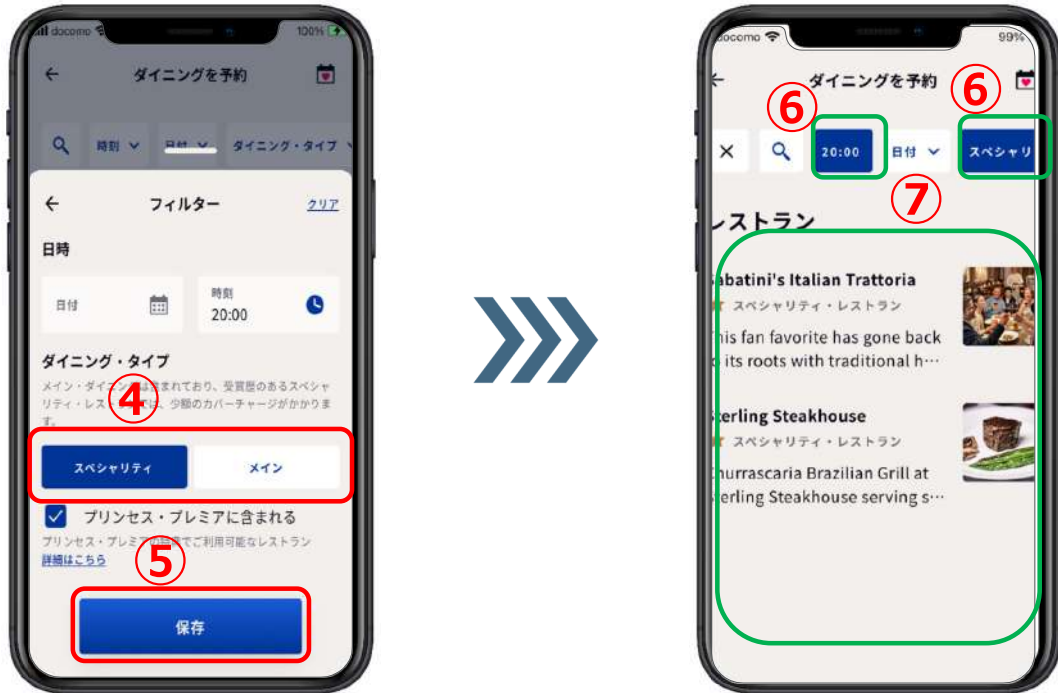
docomo 100%

ダイニングを予約

時刻 日付 ダイニング・タイプ

フィルター クリア

日時

日付

時刻 20:00

ダイニング・タイプ

メイン・ダイニン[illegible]まれており、受賞歴のあるスペシャリティ・レス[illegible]は、少額のカバーチャージがかかります。

④

スペシャリティ メイン

プリンセス・プレミアに含まれる

プリンセス・プレミア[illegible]でご利用可能なレストラン
詳細はこちら

⑤

保存

docomo 99%

ダイニングを予約

⑥ ⑥

20:00 日付 スペシャリ

⑦

レストラン

abatini's Italian Trattoria
スペシャリティ・レストラン
his fan favorite has gone back its roots with traditional h…

erling Steakhouse
スペシャリティ・レストラン
hurrascaria Brazilian Grill at erling Steakhouse serving s…